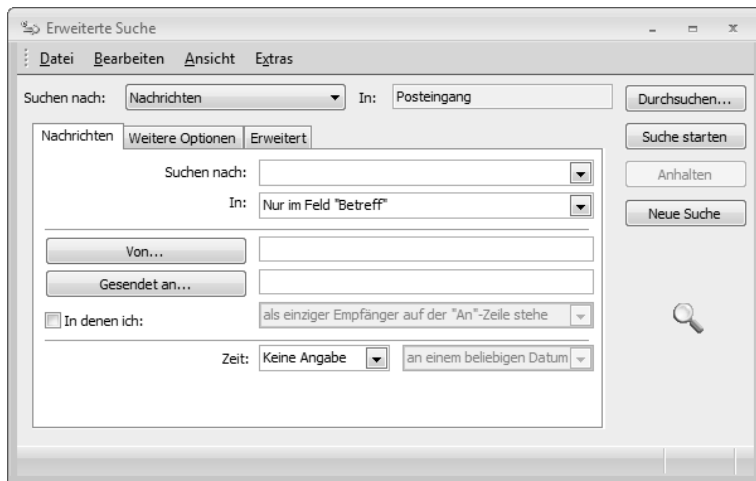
Erweiterte Suche

Datei Bearbeiten Ansicht Extras

Suchen nach: Nachrichten In: Posteingang

Durchsuchen...

Suche starten

Anhalten

Neue Suche

Nachrichten | Weitere Optionen | Erweitert

Suchen nach:

In: Nur im Feld "Betreff"

Von...

Gesendet an...

In denen ich: als einziger Empfänger auf der "An"-Zeile stehe

Zeit: Keine Angabe an einem beliebigen Datum